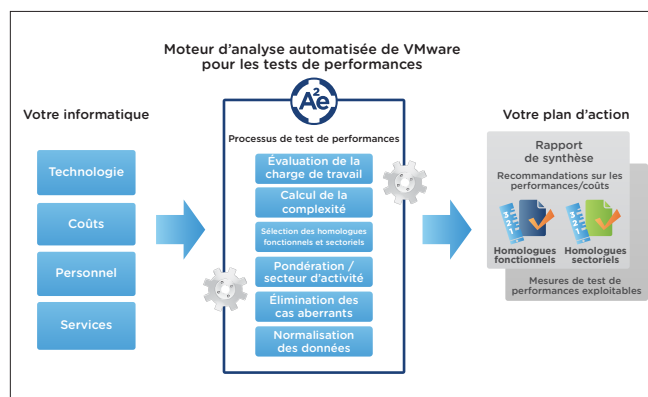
Moteur d'analyse automatisée de VMware pour les tests de performances

Votre informatique

Technologie

Coûts

Personnel

Services

$A^{2}e$

Processus de test de performances

Évaluation de la charge de travail

Calcul de la complexité

Sélection des homologues fonctionnels et sectoriels

Pondération / secteur d'activité

Élimination des cas aberrants

Normalisation des données

Votre plan d'action

Rapport de synthèse

Recommandations sur les performances/coûts

Homologues fonctionnels

Homologues sectoriels

Mesures de test de performances exploitables